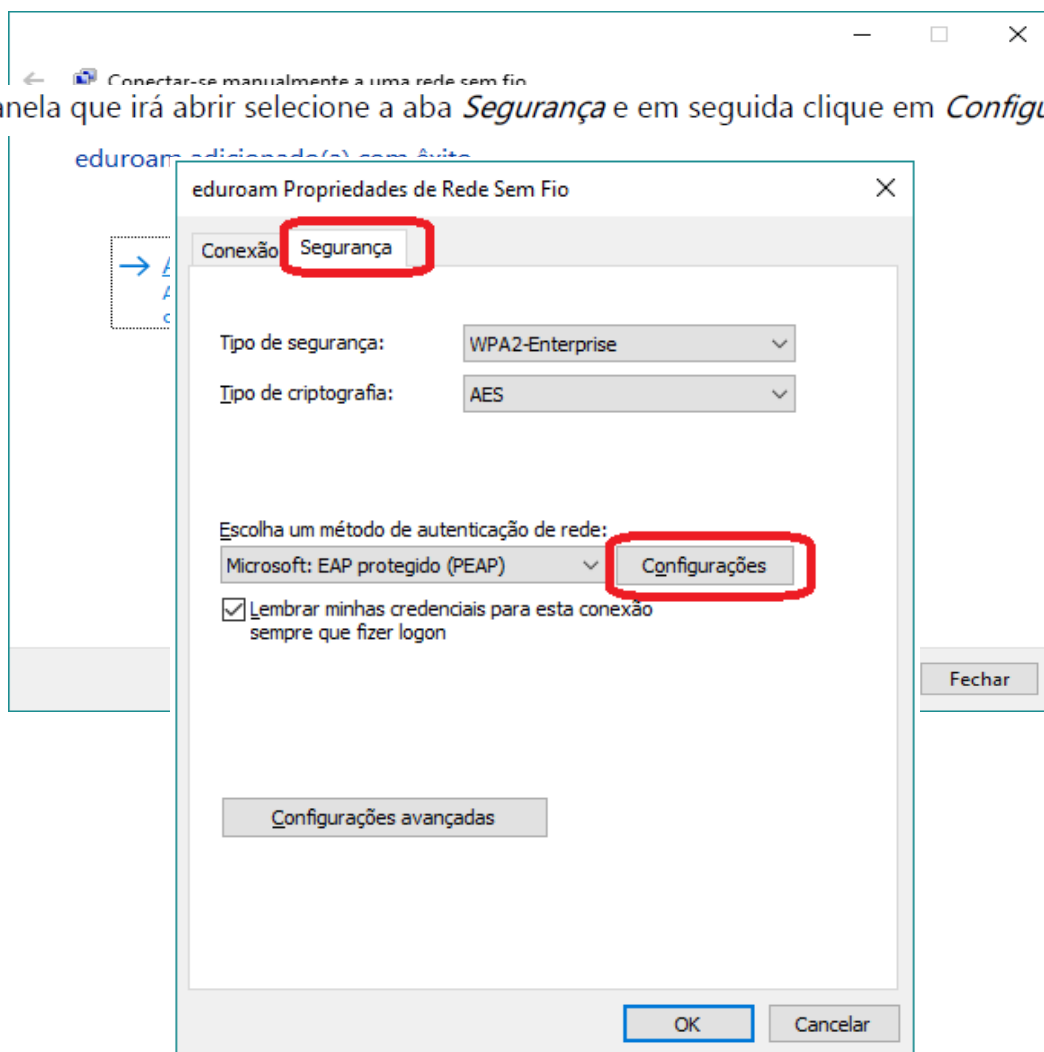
Conectar-se manualmente a uma rede sem fio

anela que irá abrir selecione a aba *Segurança* e em seguida clique em *Configu*

eduroam adicionado(a) com êxito

eduroam Propriedades de Rede Sem Fio

Conexão Segurança

Tipo de segurança: WPA2-Enterprise

Tipo de criptografia: AES

Escolha um método de autenticação de rede:

Microsoft: EAP protegido (PEAP)

Configurações

Lembrar minhas credenciais para esta conexão sempre que fizer logon

Fechar

Configurações avançadas

OK

Cancelar